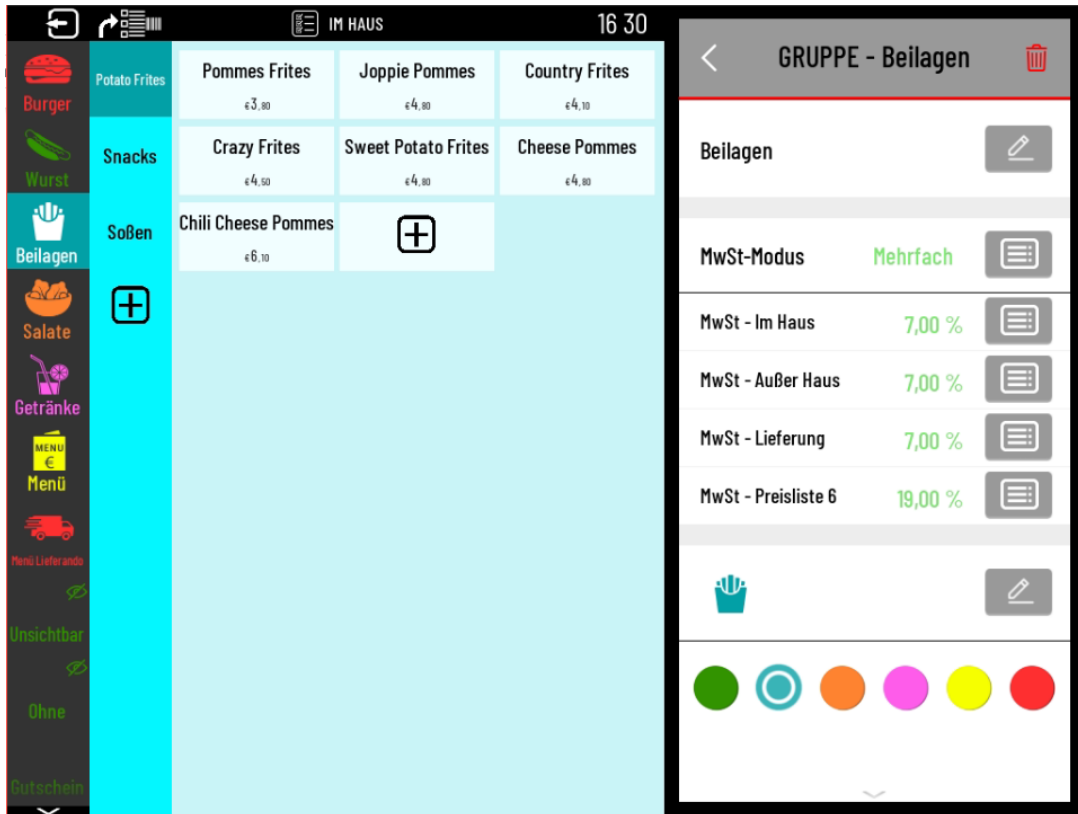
IM HAUS 16 30

Burger
Wurst
Beilagen
Salate
Getränke
MENU €
Menü
Menü Lieferando
Unsichtbar
Ohne
Gutschein

Potato Frites
Snacks
Soßen

| Pommes Frites €3,80 | Joppie Pommes €4,80 | Country Frites €4,10 |
|---|---|---|
| Crazy Frites €4,50 | Sweet Potato Frites €4,80 | Cheese Pommes €4,80 |
| Chili Cheese Pommes €6,10 | | |

GRUPPE - Beilagen

Beilagen

MwSt-Modus Mehrfach

MwSt - Im Haus 7,00 %
MwSt - Außer Haus 7,00 %
MwSt - Lieferung 7,00 %
MwSt - Preisliste 6 19,00 %